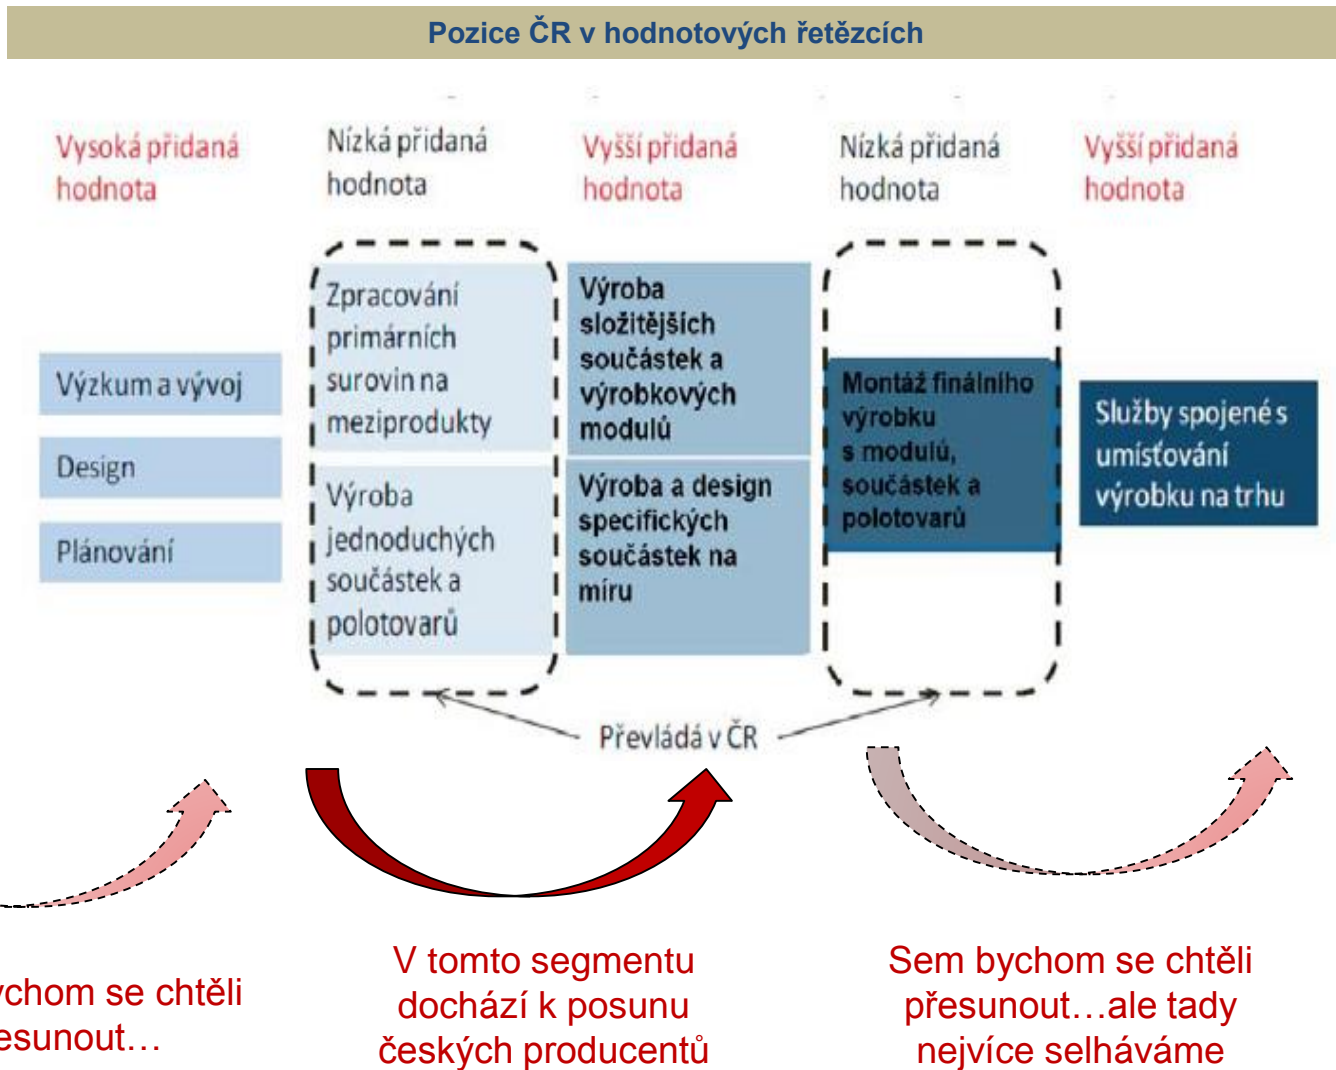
Pozice ČR v hodnotových řetězcích

Vysoká přidaná hodnota

Nízká přidaná hodnota

Vyšší přidaná hodnota

Nízká přidaná hodnota

Vyšší přidaná hodnota

Výzkum a vývoj

Design

Plánování

Zpracování primárních surovin na meziprodukty

Výroba jednoduchých součástek a polotovarů

Výroba složitějších součástek a výrobkových modulů

Výroba a design specifických součástek na míru

Montáž finálního výrobku s modulů, součástek a polotovarů

Služby spojené s umísťování výrobku na trhu

Převládá v ČR

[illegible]ychom se chtěli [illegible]esunout…

V tomto segmentu dochází k posunu českých producentů

Sem bychom se chtěli přesunout…ale tady nejvíce selháváme